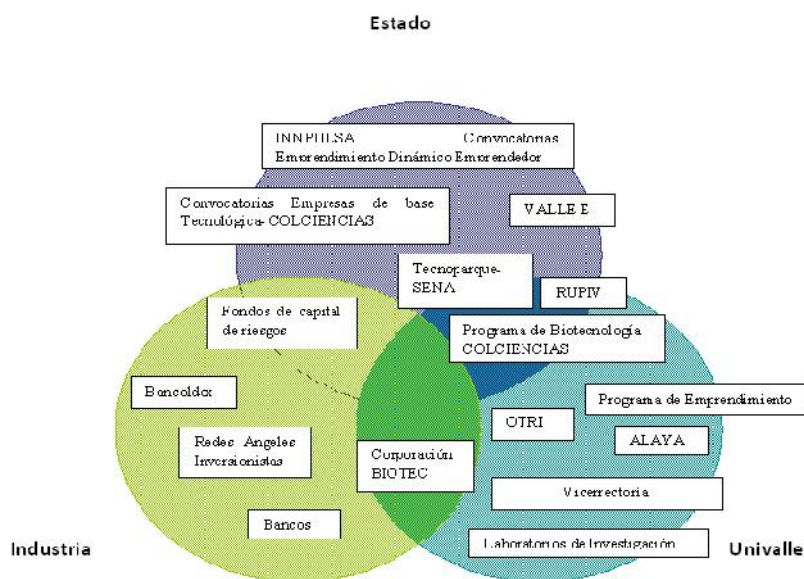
Estado

INNPULSA Convocatorias Emprendimiento Dinámico Emprendedor

Convocatorias Empresas de base Tecnológica- COLCIENCIAS

VALLE E

Tecnoparque-SENA

RUPIV

Fondos de capital de riesgos

Programa de Biotecnología COLCIENCIAS

Bancoldex

Programa de Emprendimiento

Redes Angeles Inversionistas

OTRI

ALAYA

Corporación BIOTEC

Vicerrectoria

Bancos

Industria

Laboratorios de Investigación

Univalle